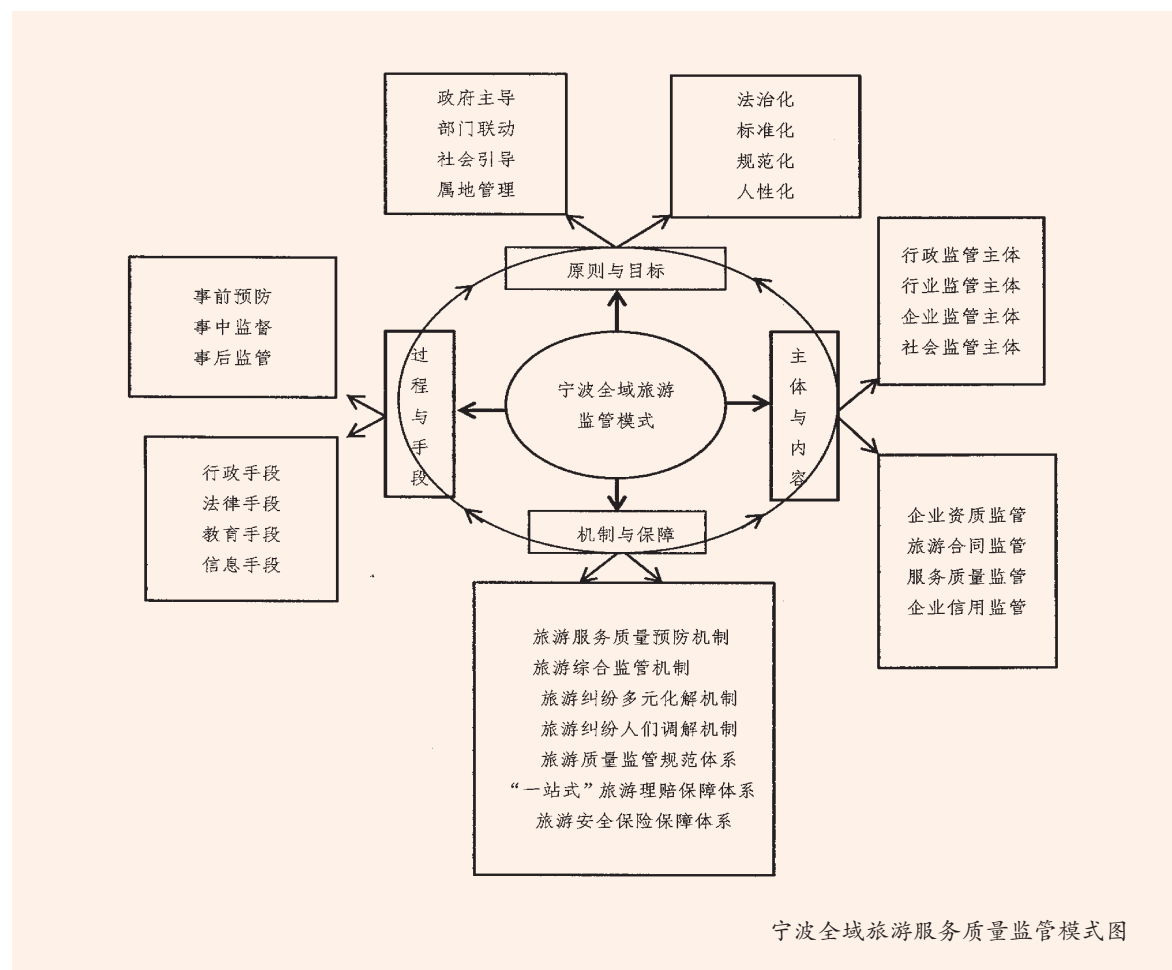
政府主导
部门联动
社会引导
属地管理

法治化
标准化
规范化
人性化

原则与目标

行政监管主体
行业监管主体
企业监管主体
社会监管主体

事前预防
事中监督
事后监管

过程与手段

宁波全域旅游监管模式

主体与内容

行政手段
法律手段
教育手段
信息手段

机制与保障

企业资质监管
旅游合同监管
服务质量监管
企业信用监管

旅游服务质量预防机制
旅游综合监管机制
旅游纠纷多元化解机制
旅游纠纷人们调解机制
旅游质量监管规范体系
“一站式”旅游理赔保障体系
旅游安全保险保障体系

宁波全域旅游服务质量监管模式图